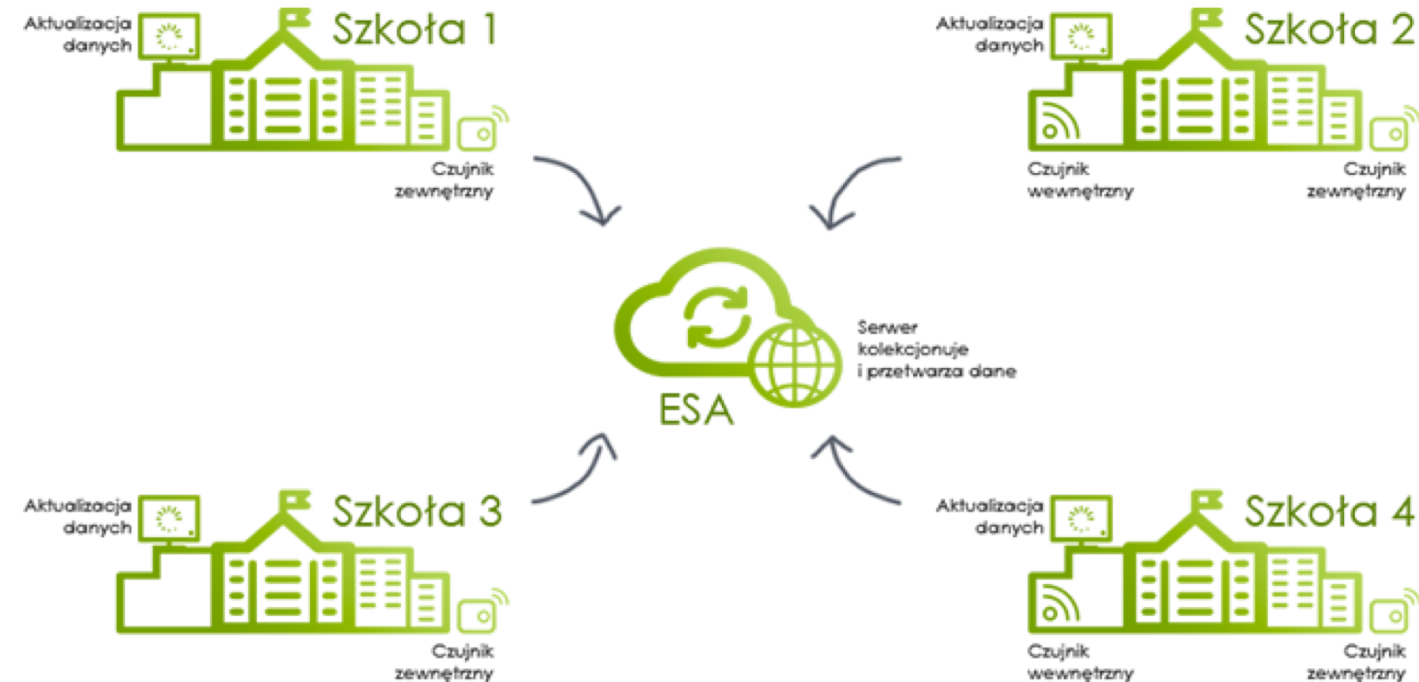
Aktualizacja danych

Szkoła 1

Czujnik zewnętrzny

Aktualizacja danych

Szkoła 2

Czujnik wewnętrzny

Czujnik zewnętrzny

Serwer kolekcjonuje i przetwarza dane

ESA

Aktualizacja danych

Szkoła 3

Czujnik zewnętrzny

Aktualizacja danych

Szkoła 4

Czujnik wewnętrzny

Czujnik zewnętrzny